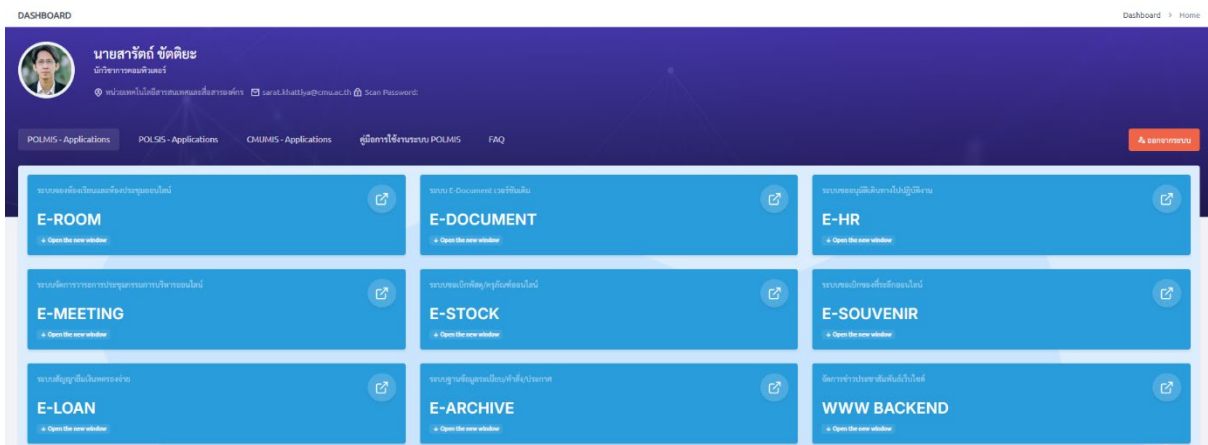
DASHBOARD

Dashboard > Home

นายสารัตถ์ ขัตติยะ

นักวิชาการคอมพิวเตอร์

หน่วยเทคโนโลยีสารสนเทศและสื่อสารองค์กร sarat.khattiya@cmu.ac.th Scan Password:

POLMIS - Applications POLSIS - Applications CMUMIS - Applications คู่มือการใช้งานระบบ POLMIS FAQ

ออกจากระบบ

ระบบจองห้องเรียนและห้องประชุมออนไลน์

E-ROOM

+ Open the new window

ระบบ E-Document เวอร์ชันเดิม

E-DOCUMENT

+ Open the new window

ระบบขออนุมัติเดินทางไปปฏิบัติงาน

E-HR

+ Open the new window

ระบบจัดการวาระการประชุมกรรมการบริหารออนไลน์

E-MEETING

+ Open the new window

ระบบขอเบิกพัสดุ/ครุภัณฑ์ออนไลน์

E-STOCK

+ Open the new window

ระบบขอเบิกของที่ระลึกออนไลน์

E-SOUVENIR

+ Open the new window

ระบบสัญญายืมเงินทดรองจ่าย

E-LOAN

+ Open the new window

ระบบฐานข้อมูลระเบียบ/คำสั่ง/ประกาศ

E-ARCHIVE

+ Open the new window

จัดการข่าวประชาสัมพันธ์เว็บไซต์

WWW BACKEND

+ Open the new window